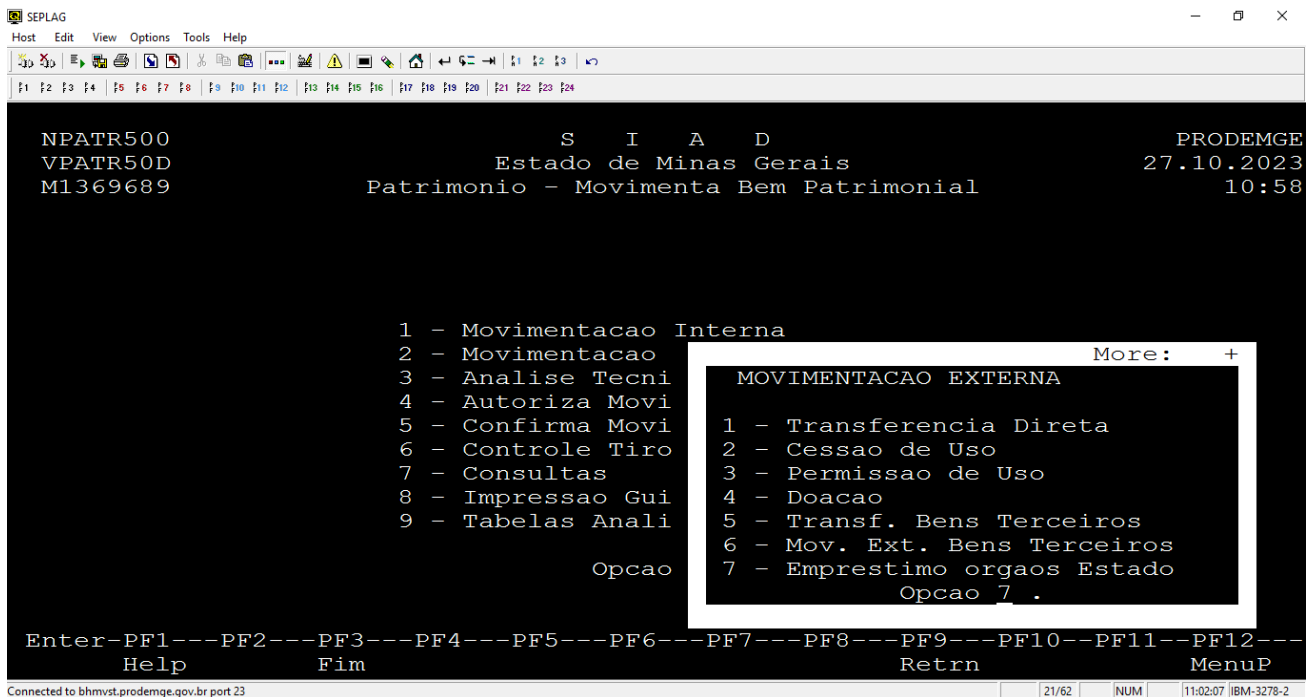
SEPLAG
Host Edit View Options Tools Help

NPATR500 S I A D PRODEMGE
VPATR50D Estado de Minas Gerais 27.10.2023
M1369689 Patrimonio - Movimenta Bem Patrimonial 10:58

1 - Movimentacao Interna
2 - Movimentacao
3 - Analise Tecni
4 - Autoriza Movi
5 - Confirma Movi
6 - Controle Tiro
7 - Consultas
8 - Impressao Gui
9 - Tabelas Anali

Opcao

More: +
MOVIMENTACAO EXTERNA

1 - Transferencia Direta
2 - Cessao de Uso
3 - Permissao de Uso
4 - Doacao
5 - Transf. Bens Terceiros
6 - Mov. Ext. Bens Terceiros
7 - Emprestimo orgaos Estado
Opcao 7 .

Enter-PF1---PF2---PF3---PF4---PF5---PF6---PF7---PF8---PF9---PF10--PF11--PF12---
Help Fim Retrn MenuP

Connected to bhmvst.prodemge.gov.br port 23 21/62 NUM 11:02:07 IBM-3278-2